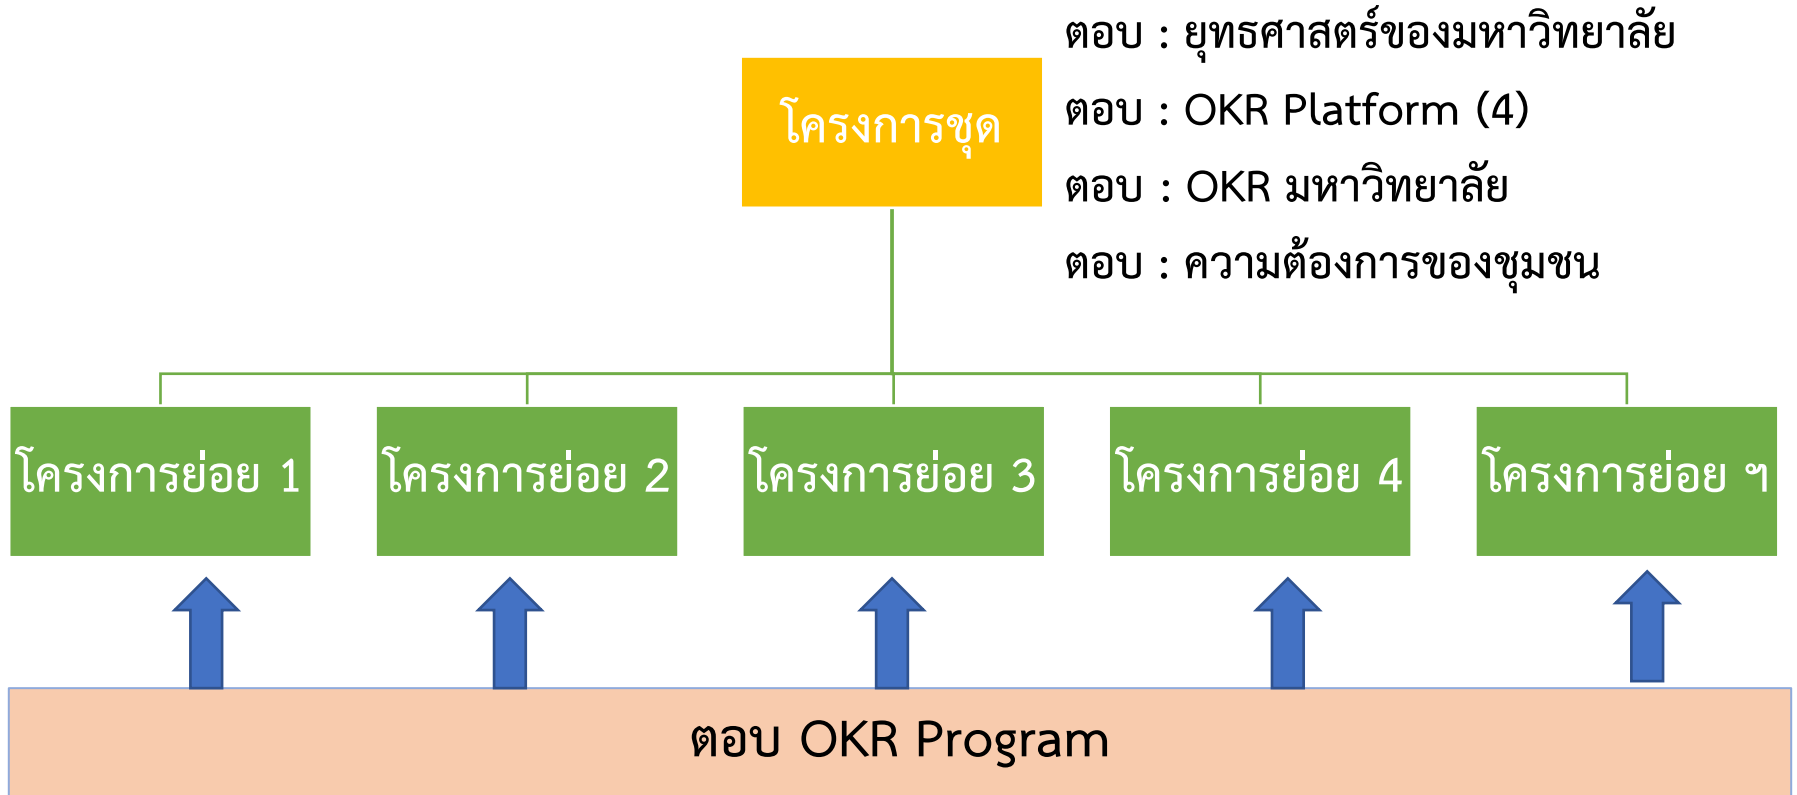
ตอบ : ยุทธศาสตร์ของมหาวิทยาลัย
ตอบ : OKR Platform (4)
ตอบ : OKR มหาวิทยาลัย
ตอบ : ความต้องการของชุมชน

โครงการชุด

โครงการย่อย 1

โครงการย่อย 2

โครงการย่อย 3

โครงการย่อย 4

โครงการย่อย ฯ

ตอบ OKR Program